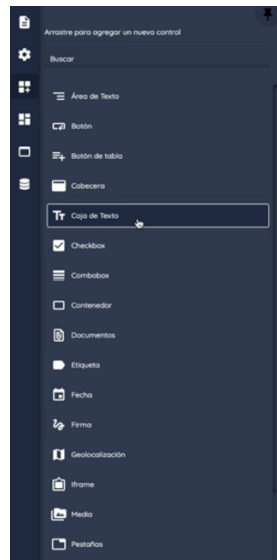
Arrastre para agregar un nuevo control

Buscar

Área de Texto

Botón

Botón de tabla

Cabecera

Caja de Texto

Checkbox

Combobox

Contenedor

Documentos

Etiqueta

Fecha

Firma

Geolocalización

Iframe

Media

Pestañas